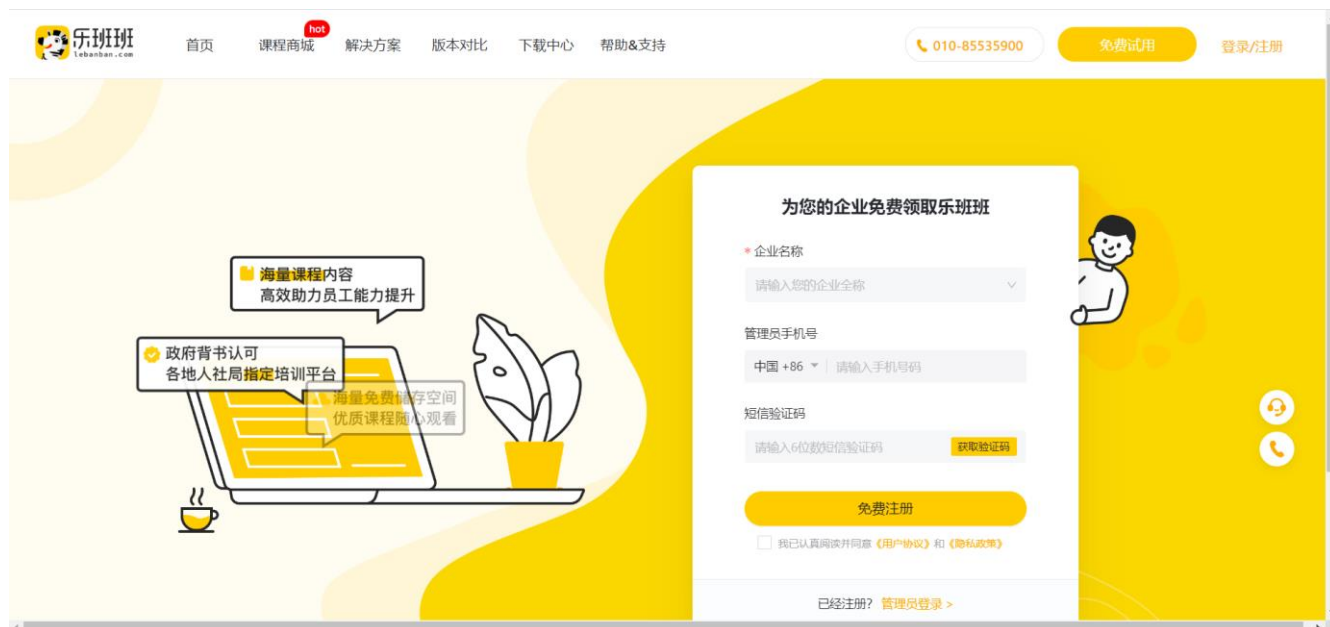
乐班班
lebanban.com

首页 课程商城 hot 解决方案 版本对比 下载中心 帮助&支持

010-85535900 免费试用 登录/注册

海量课程内容
高效助力员工能力提升

政府背书认可
各地人社局指定培训平台

海量免费储存空间
优质课程随心观看

为您的企业免费领取乐班班

* 企业名称
请输入您的企业全称

管理员手机号
中国 +86 请输入手机号码

短信验证码
请输入6位数短信验证码 获取验证码

免费注册

我已认真阅读并同意《用户协议》和《隐私政策》

已经注册? 管理员登录 >